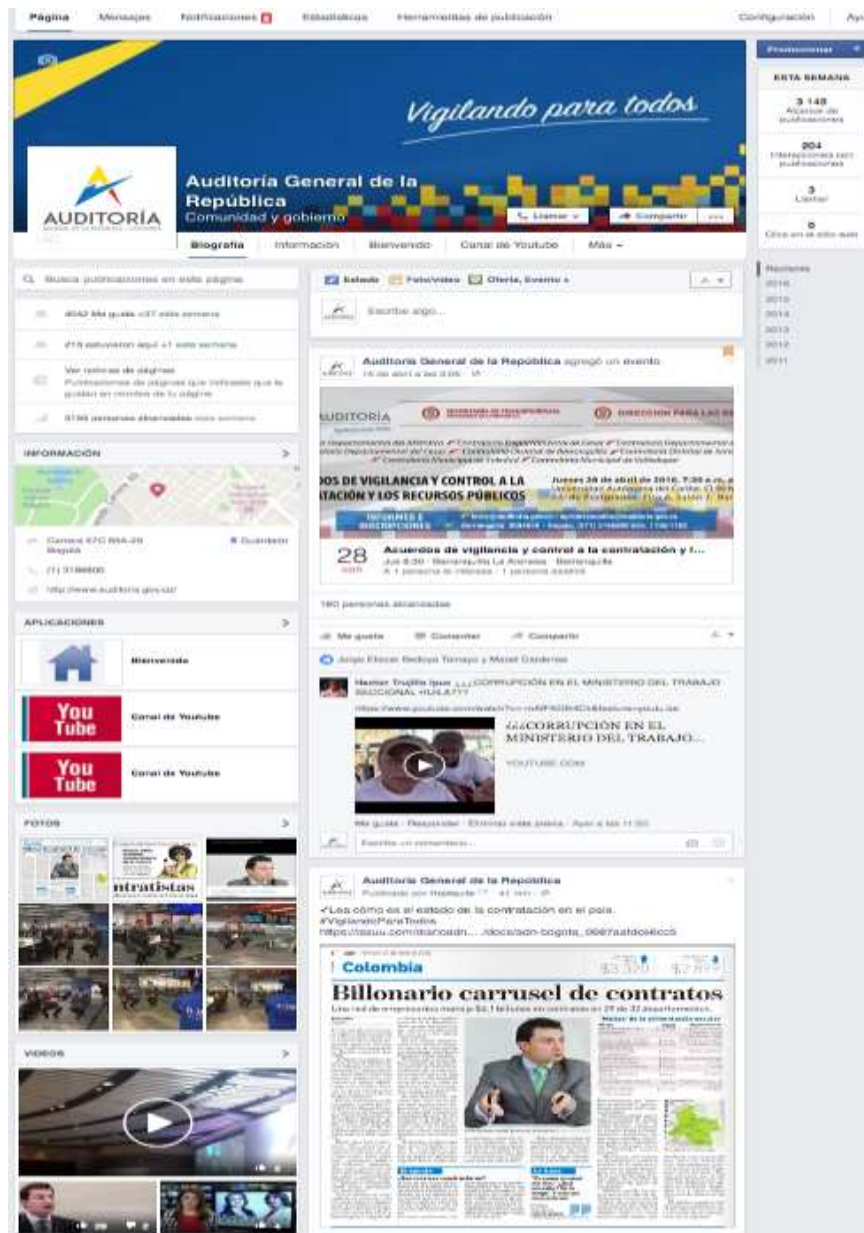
Página Mensajes Notificaciones Estadísticas Herramientas de publicación Configuración Ay

Vigilando para todos

AUDITORÍA

Auditoría General de la República
Comunidad y gobierno

Llamar Compartir ...

Biografía Información Bienvenido Canal de Youtube Más

Promocionar

ESTA SEMANA

3 148
Alcance de publicaciones

204
Interacciones con publicaciones

3
Llamar

0
Clics en el sitio web

Reciente
2016
2015
2014
2013
2012
2011

Busca publicaciones en esta página

4042 Me gusta +37 esta semana

215 estuvieron aquí +1 esta semana

Ver reseñas de páginas
Publicaciones de páginas que indicaste que te gustan en nombre de tu página

9199 personas alcanzadas esta semana

INFORMACIÓN

Carrera 57C N64-29
Bogotá

(1) 3186800

http://www.auditoria.gov.co/

APLICACIONES

Bienvenido

You Tube Canal de Youtube

You Tube Canal de Youtube

FOTOS

ntratistas

VIDEOS

Estado Foto/video Oferta, Evento +

Escribe algo...

Auditoría General de la República agregó un evento.
19 de abril a las 3:05

AUDITORÍA

DOS DE VIGILANCIA Y CONTROL A LA
TACIÓN Y LOS RECURSOS PÚBLICOS

28 ABR
Acuerdos de vigilancia y control a la contratación y l...
Jue 8:30 · Barranquilla La Alianza · Barranquilla

180 personas alcanzadas

Me gusta Comentar Compartir

Hector Trujillo ¡¡¡¡CORRUPCIÓN EN EL MINISTERIO DEL TRABAJO SECCIONAL HUILA???

¡¡¡CORRUPCIÓN EN EL MINISTERIO DEL TRABAJO...
YOUTUBE.COM

Me gusta · Responder · Eliminar vista previa

Escribe un comentario...

Auditoría General de la República
Publicado por Hootsuite · 41 min

Lea cómo es el estado de la contratación en el país.
#VigilandoParaTodos
https://issuu.com/diarioadn.../docs/adn-bogota_0697

Colombia

Billonario carrusel de contratos